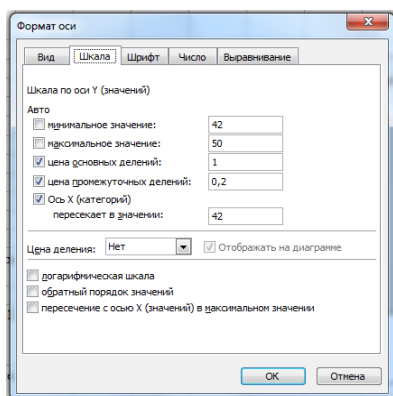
Формат оси

Вид | Шкала | Шрифт | Число | Выравнивание

Шкала по оси Y (значений)

Авто

минимальное значение: 42

максимальное значение: 50

цена основных делений: 1

цена промежуточных делений: 0,2

Ось X (категорий) пересекает в значении: 42

Цена деления: Нет

Отображать на диаграмме

логарифмическая шкала

обратный порядок значений

пересечение с осью X (значений) в максимальном значении

OK

Отмена